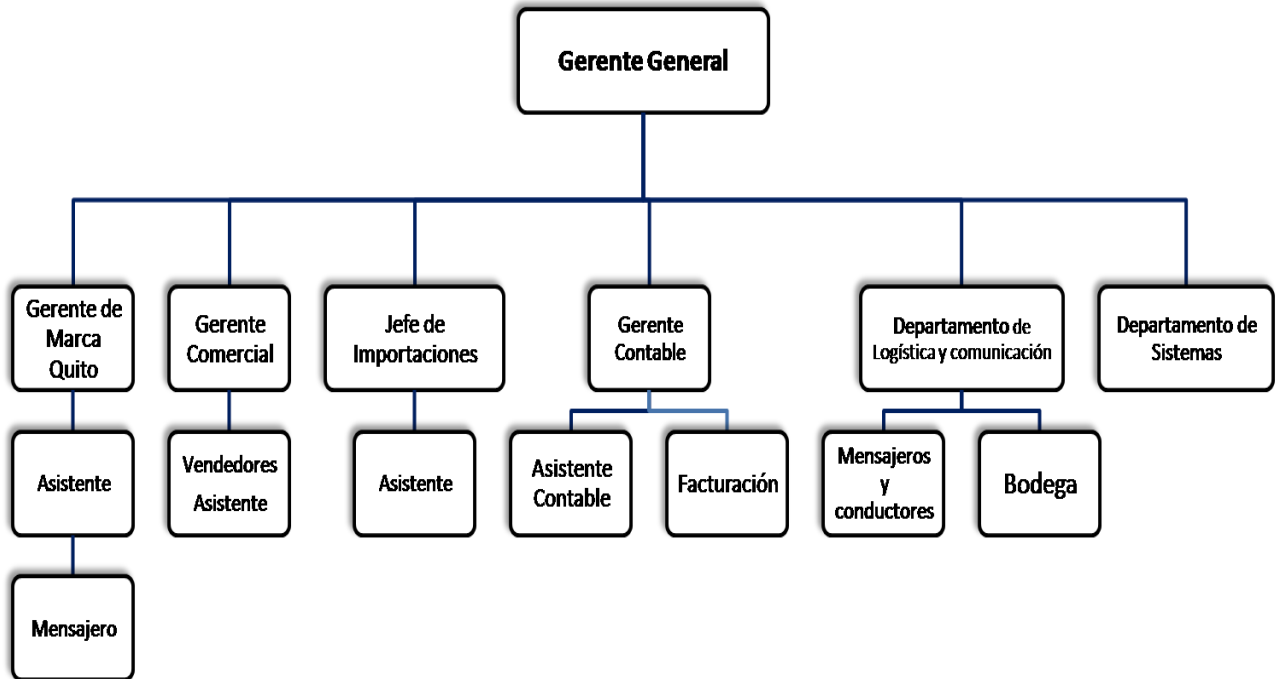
Gerente General

Gerente de Marca Quito

Asistente

Mensajero

Gerente Comercial

Vendedores Asistente

Jefe de Importaciones

Asistente

Gerente Contable

Asistente Contable

Facturación

Departamento de Logística y comunicación

Mensajeros y conductores

Bodega

Departamento de Sistemas